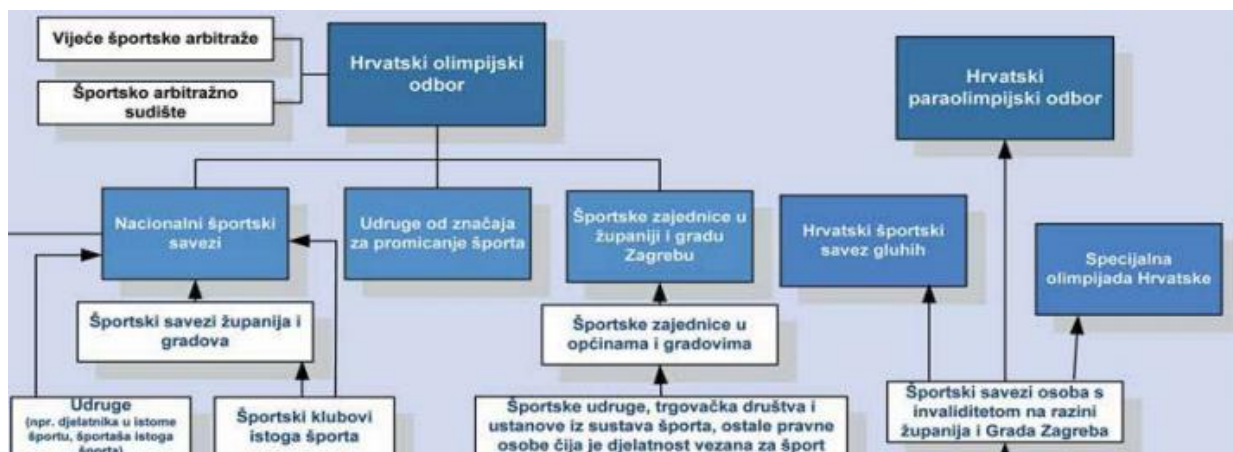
Vijeće športske arbitraže

Športsko arbitražno sudište

Hrvatski olimpijski odbor

Hrvatski paraolimpijski odbor

Nacionalni športski savezi

Udruge od značaja za promicanje športa

Športske zajednice u županiji i gradu Zagrebu

Hrvatski športski savez gluhih

Specijalna olimpijada Hrvatske

Športski savezi županija i gradova

Športske zajednice u općinama i gradovima

Udruge (npr. djelatnika u istome športu, športaša istoga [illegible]

Športski klubovi istoga športa

Športske udruge, trgovačka društva i ustanove iz sustava športa, ostale pravne osobe čija je djelatnost vezana za šport

Športski savezi osoba s invaliditetom na razini županija i Grada Zagreba